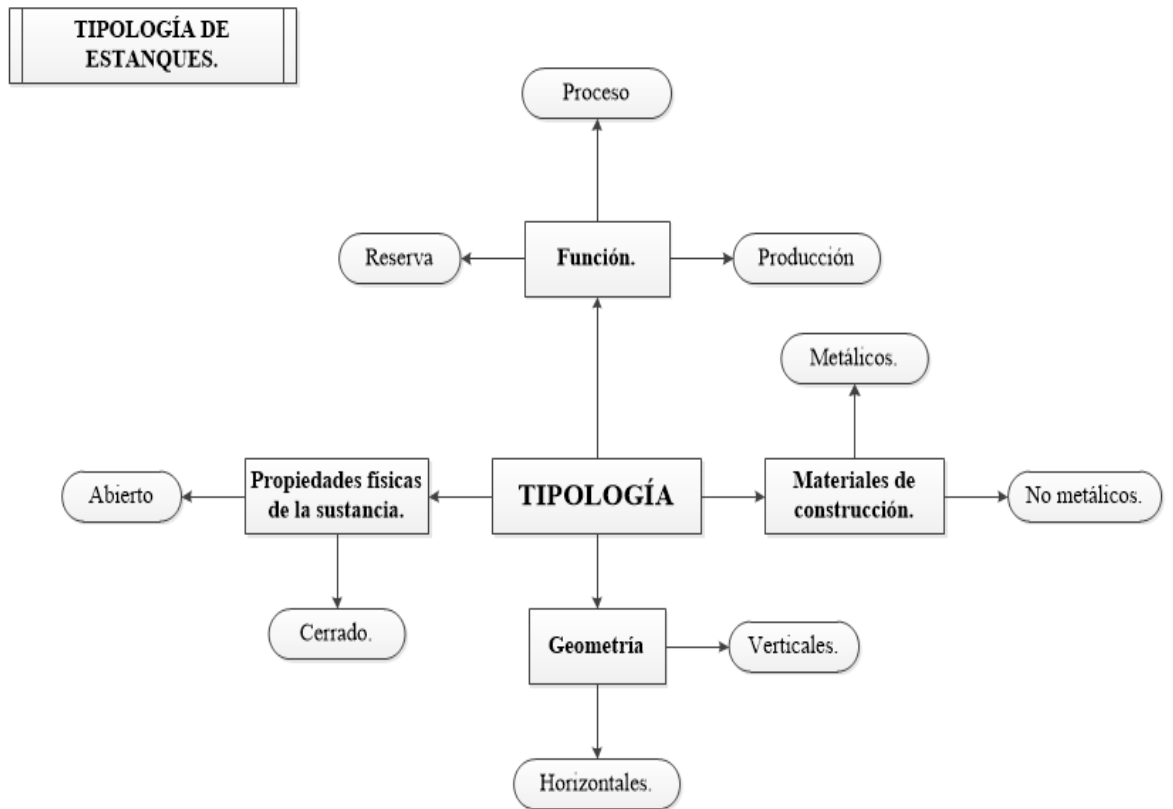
TIPOLOGÍA DE ESTANQUES.

Proceso

Reserva

Función.

Producción

Metálicos.

Abierto

Propiedades físicas de la sustancia.

TIPOLOGÍA

Materiales de construcción.

No metálicos.

Cerrado.

Geometría

Verticales.

Horizontales.